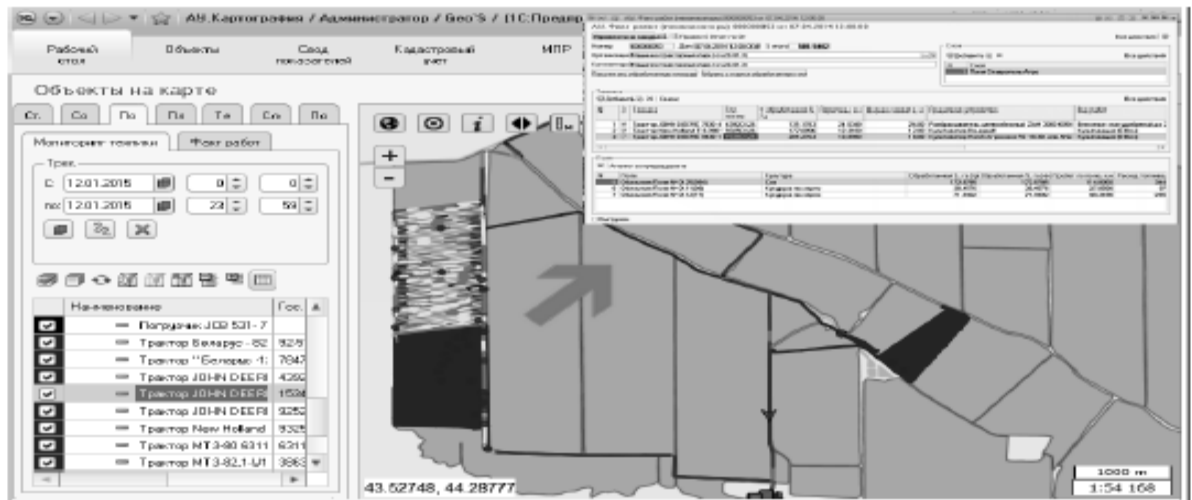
АИ.Картография / Администратор / Geo'S / 1С:Предпр

Рабочий стол | Объекты | Свод показателей | Кадастровый учет | МПР

Объекты на карте

Ст. | Со | По | Пл | Те | Со | По

Мониторинг техники | Факт работ

Трек

с: 12.01.2015 | 0 | 0

по: 12.01.2015 | 23 | 59

| Наименование | Гос. |
|---|---|
| Погрузчик JCB 531-7 | |
| Трактор Беларус - 82 | 9261 |
| Трактор "Беларус-1: | 7847 |
| Трактор JOHN DEERE | 4392 |
| Трактор JOHN DEERE | 1526 |
| Трактор JOHN DEERE | 9252 |
| Трактор New Holland | 9325 |
| Трактор МТЗ-80 6311 | 6311 |
| Трактор МТЗ-82.1-U1 | 3863 |

43.52748, 44.28777

1000 m
1:54 168

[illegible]